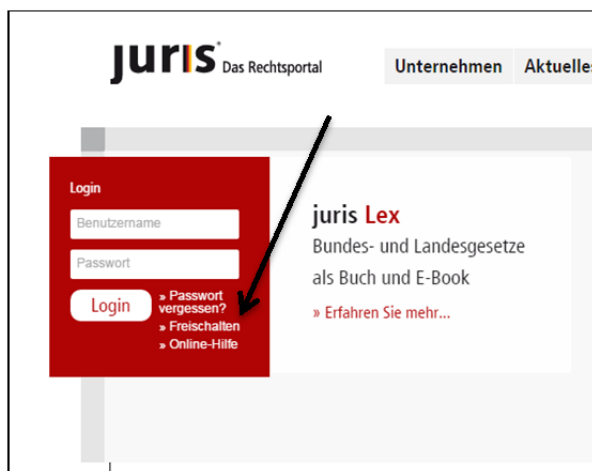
juris® Das Rechtsportal

Unternehmen Aktuelles

Login

Benutzername

Passwort

Login

» Passwort vergessen?
» Freischalten
» Online-Hilfe

juris Lex

Bundes- und Landesgesetze als Buch und E-Book

» Erfahren Sie mehr...